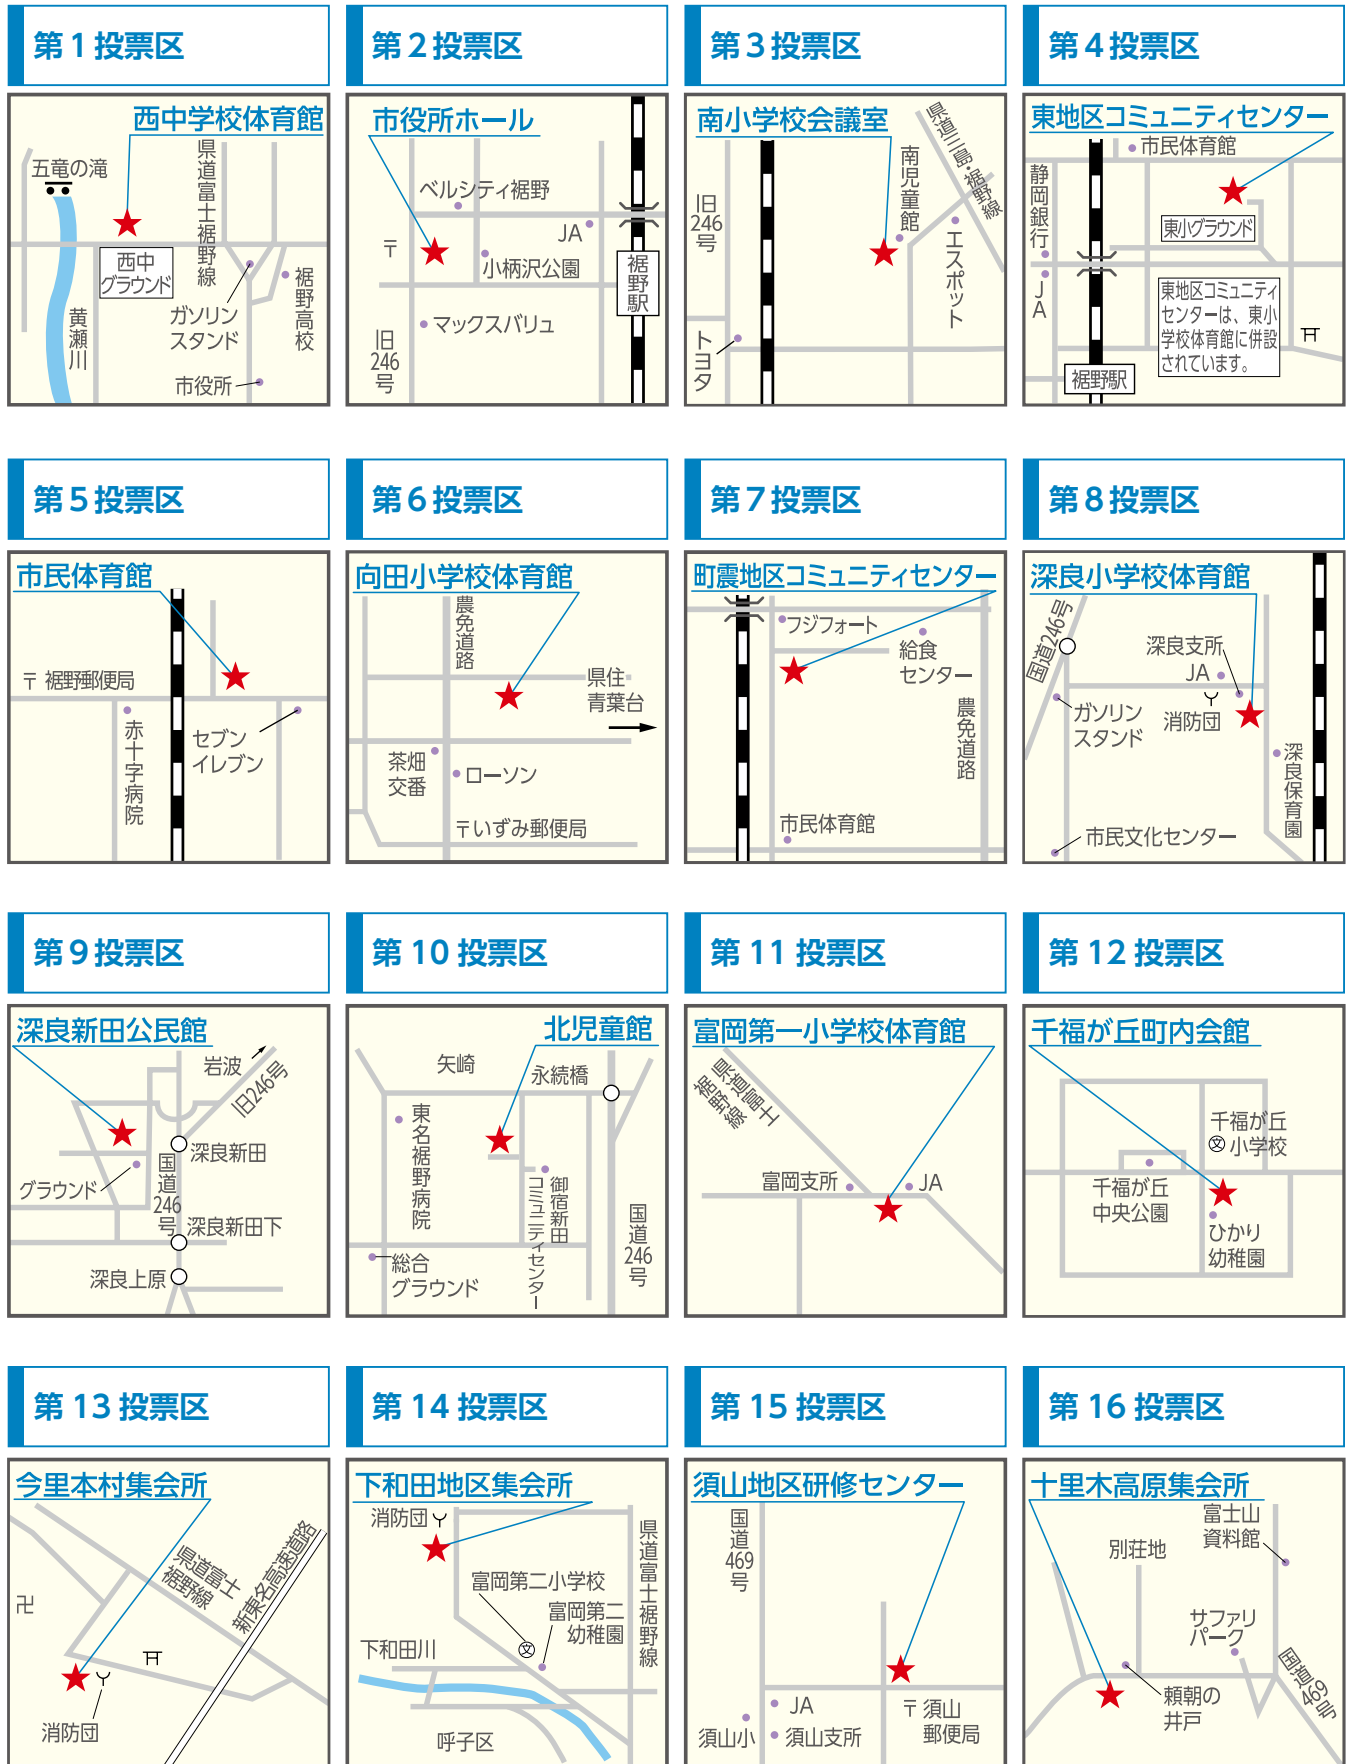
第１投票区

西中学校体育館
五竜の滝
県道富士裾野線
西中グラウンド
ガソリンスタンド
裾野高校
黄瀬川
市役所

第２投票区

市役所ホール
ベルシティ裾野
JA
〒
小柄沢公園
裾野駅
マックスバリュ
旧246号

第３投票区

南小学校会議室
県道三島・裾野線
旧246号
南児童館
エスポット
トヨタ

第４投票区

東地区コミュニティセンター
市民体育館
静岡銀行
東小グラウンド
JA
東地区コミュニティセンターは、東小学校体育館に併設されています。
⛩
裾野駅

第５投票区

市民体育館
〒 裾野郵便局
赤十字病院
セブンイレブン

第６投票区

向田小学校体育館
農免道路
県住青葉台
茶畑交番
ローソン
〒いずみ郵便局

第７投票区

町震地区コミュニティセンター
フジフォート
給食センター
農免道路
市民体育館

第８投票区

深良小学校体育館
国道246号
深良支所
JA
ガソリンスタンド
消防団
深良保育園
市民文化センター

第９投票区

深良新田公民館
岩波
旧246号
深良新田
グラウンド
国道246号
深良新田下
深良上原

第１０投票区

北児童館
矢崎
永続橋
東名裾野病院
御宿新田コミュニティセンター
総合グラウンド
国道246号

第１１投票区

富岡第一小学校体育館
県道富士裾野線
富岡支所
JA

第１２投票区

千福が丘町内会館
千福が丘小学校
千福が丘中央公園
ひかり幼稚園

第１３投票区

今里本村集会所
県道富士裾野線
新東名高速道路
卍
⛩
消防団

第１４投票区

下和田地区集会所
消防団
県道富士裾野線
富岡第二小学校
富岡第二幼稚園
下和田川
呼子区

第１５投票区

須山地区研修センター
国道469号
JA
須山小
須山支所
〒 須山郵便局

第１６投票区

十里木高原集会所
富士山資料館
別荘地
サファリパーク
国道469号
頼朝の井戸